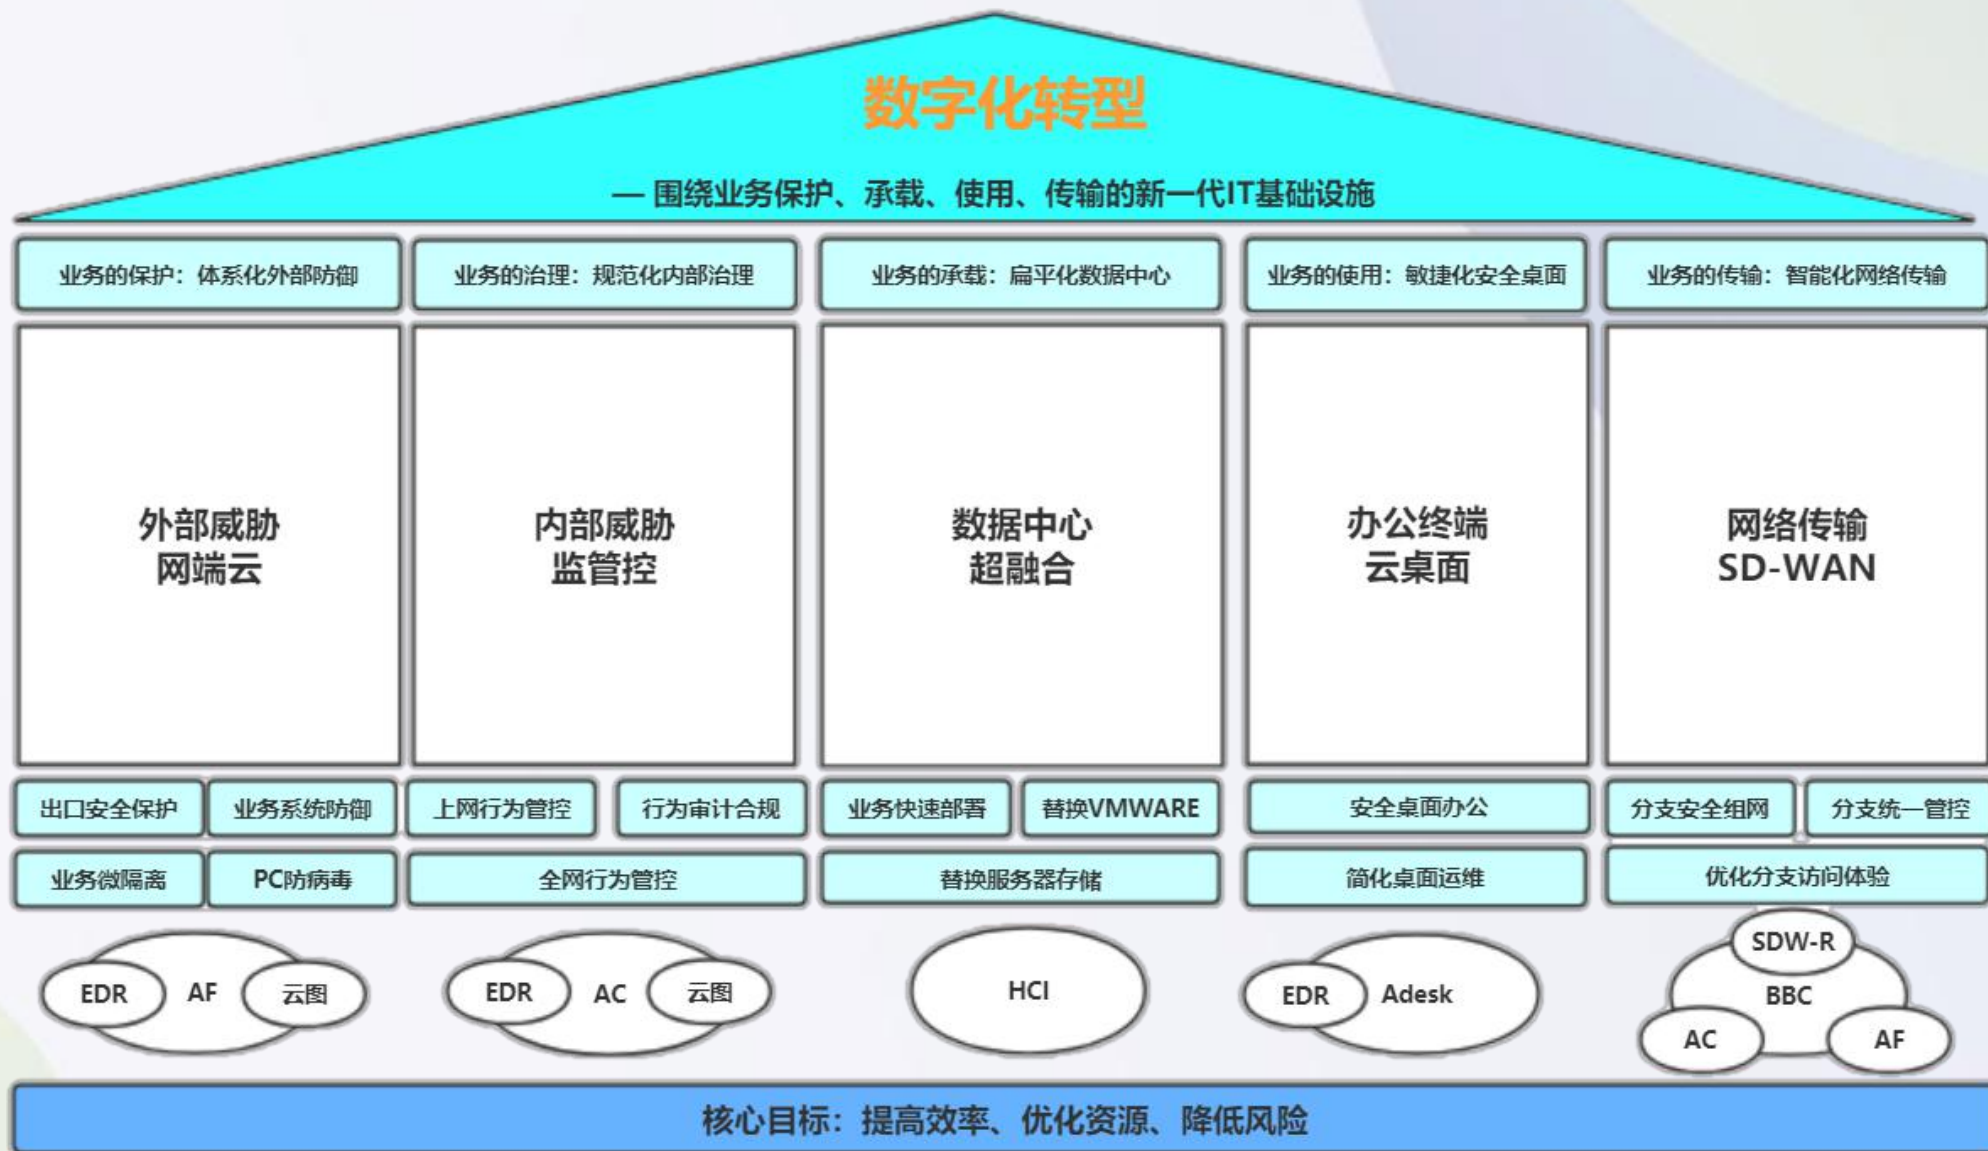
数字化转型

— 围绕业务保护、承载、使用、传输的新一代IT基础设施

业务的保护：体系化外部防御

外部威胁
网端云

出口安全保护 业务系统防御

业务微隔离 PC防病毒

EDR AF 云图

业务的治理：规范化内部治理

内部威胁
监管控

上网行为管控 行为审计合规

全网行为管控

EDR AC 云图

业务的承载：扁平化数据中心

数据中心
超融合

业务快速部署 替换VMWARE

替换服务器存储

HCI

业务的使用：敏捷化安全桌面

办公终端
云桌面

安全桌面办公

简化桌面运维

EDR Adesk

业务的传输：智能化网络传输

网络传输
SD-WAN

分支安全组网 分支统一管控

优化分支访问体验

SDW-R BBC AC AF

核心目标：提高效率、优化资源、降低风险